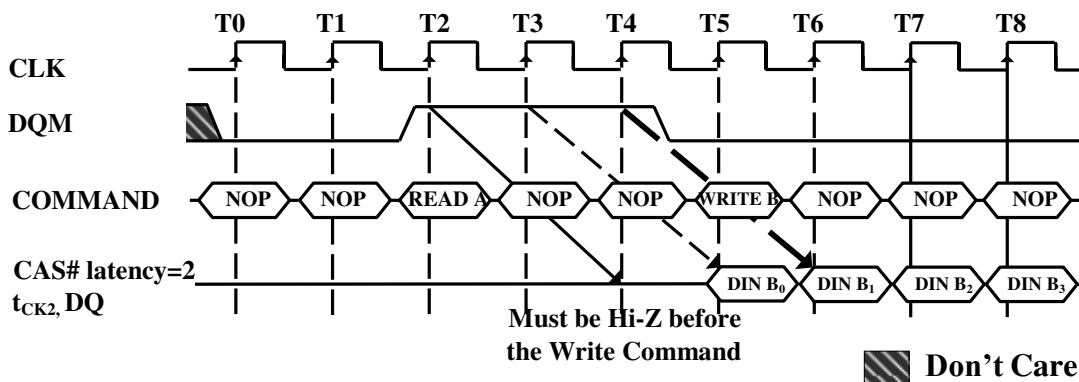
T0 T1 T2 T3 T4 T5 T6 T7 T8

CLK

DQM

COMMAND NOP NOP READ A NOP NOP WRITE B NOP NOP NOP

CAS# latency=2
$t_{CK2}$, DQ

DIN $B_0$ DIN $B_1$ DIN $B_2$ DIN $B_3$

Must be Hi-Z before the Write Command

Don't Care